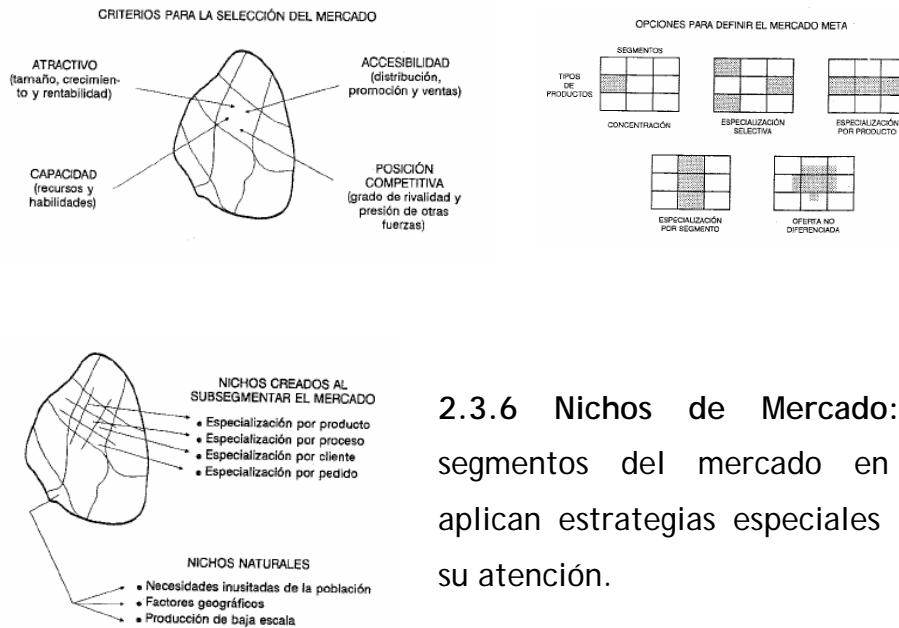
CRITERIOS PARA LA SELECCIÓN DEL MERCADO

ATRACTIVO (tamaño, crecimiento y rentabilidad)

ACCESIBILIDAD (distribución, promoción y ventas)

CAPACIDAD (recursos y habilidades)

POSICIÓN COMPETITIVA (grado de rivalidad y presión de otras fuerzas)

OPCIONES PARA DEFINIR EL MERCADO META

SEGMENTOS

TIPOS DE PRODUCTOS

CONCENTRACIÓN

ESPECIALIZACIÓN SELECTIVA

ESPECIALIZACIÓN POR PRODUCTO

ESPECIALIZACIÓN POR SEGMENTO

OFERTA NO DIFERENCIADA

NICHOS CREADOS AL SUBSEGMENTAR EL MERCADO
• Especialización por producto
• Especialización por proceso
• Especialización por cliente
• Especialización por pedido

NICHOS NATURALES
• Necesidades inusitadas de la población
• Factores geográficos
• Producción de baja escala

2.3.6 Nichos de Mercado: segmentos del mercado en aplican estrategias especiales su atención.